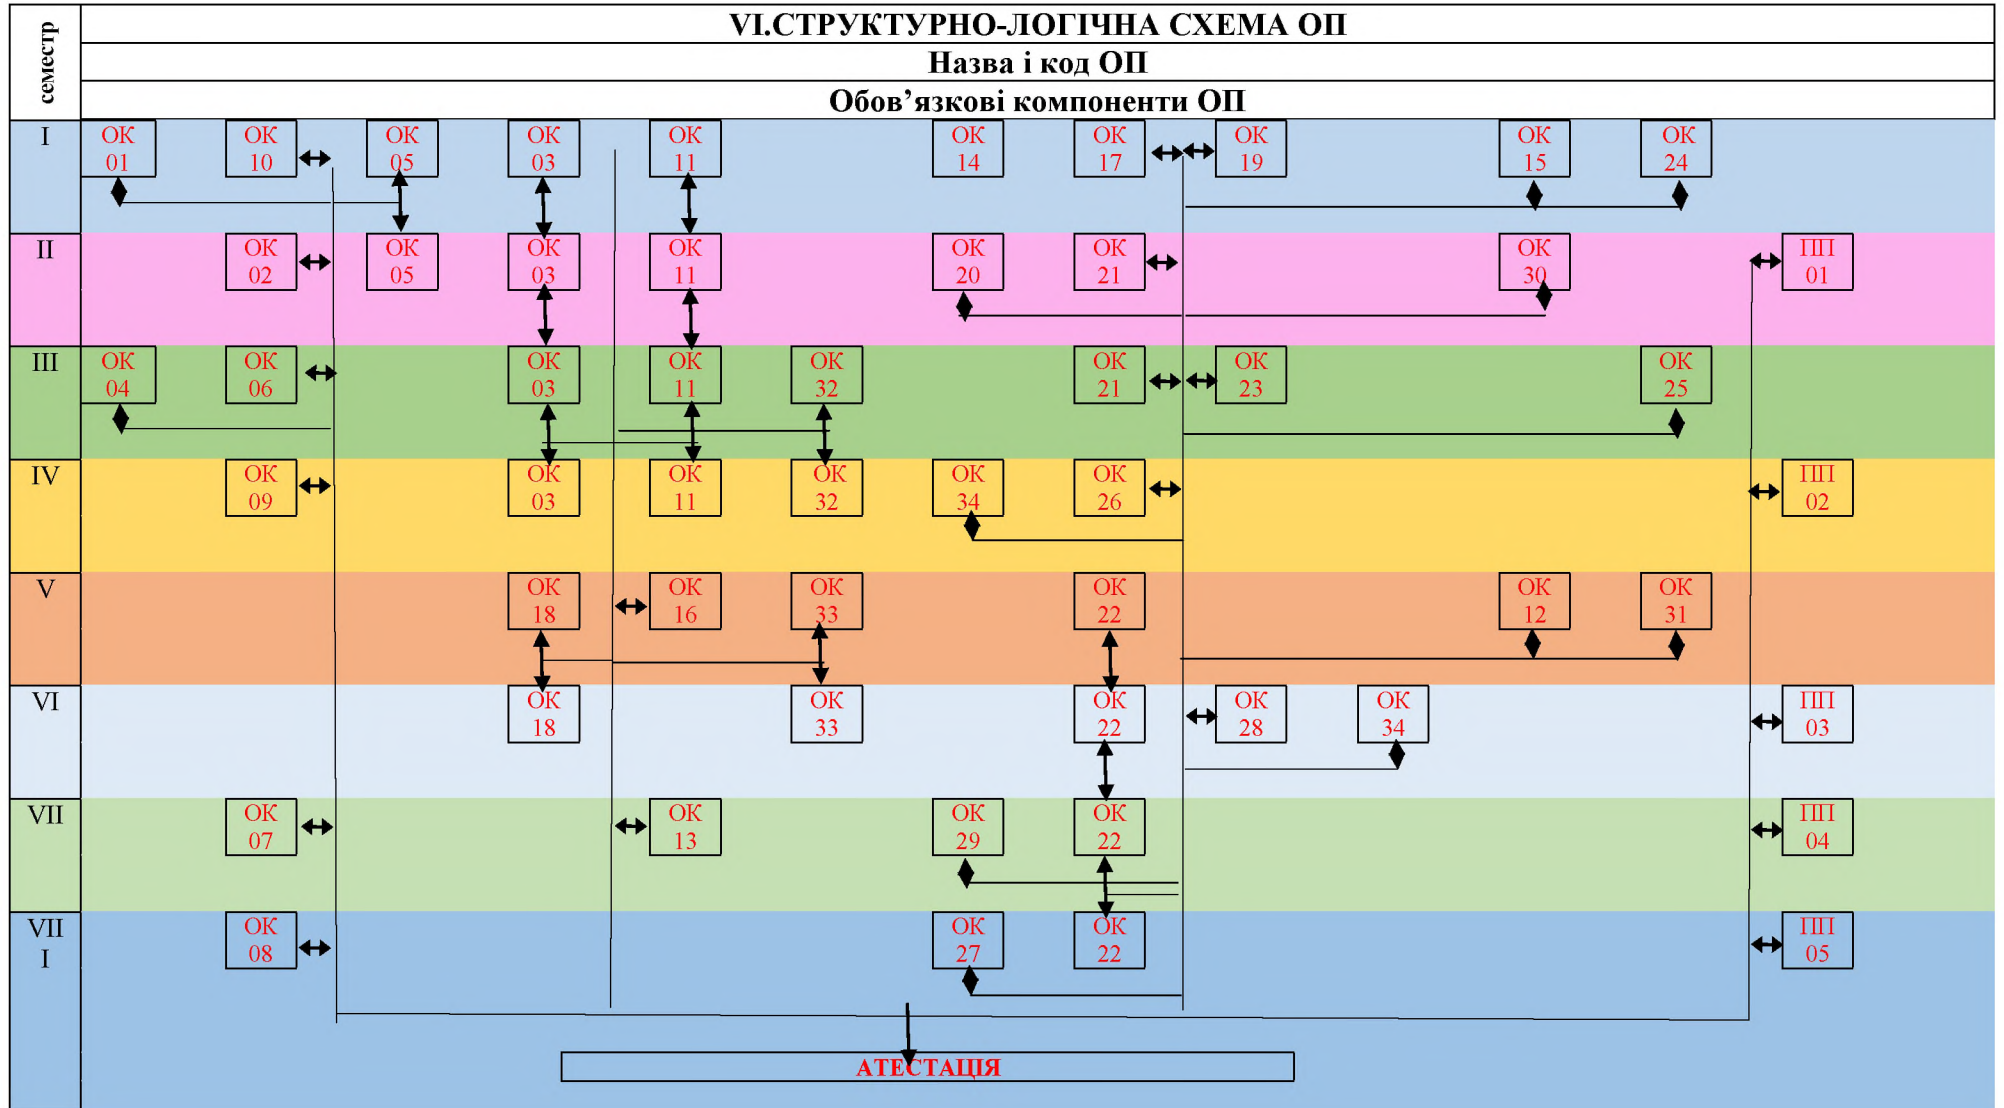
семестр

VI.СТРУКТУРНО-ЛОГІЧНА СХЕМА ОП

Назва і код ОП

Обов'язкові компоненти ОП

I
ОК 01 ОК 10 ОК 05 ОК 03 ОК 11 ОК 14 ОК 17 ОК 19 ОК 15 ОК 24

II
ОК 02 ОК 05 ОК 03 ОК 11 ОК 20 ОК 21 ОК 30 ПП 01

III
ОК 04 ОК 06 ОК 03 ОК 11 ОК 32 ОК 21 ОК 23 ОК 25

IV
ОК 09 ОК 03 ОК 11 ОК 32 ОК 34 ОК 26 ПП 02

V
ОК 18 ОК 16 ОК 33 ОК 22 ОК 12 ОК 31

VI
ОК 18 ОК 33 ОК 22 ОК 28 ОК 34 ПП 03

VII
ОК 07 ОК 13 ОК 29 ОК 22 ПП 04

VII I
ОК 08 ОК 27 ОК 22 ПП 05

АТЕСТАЦІЯ